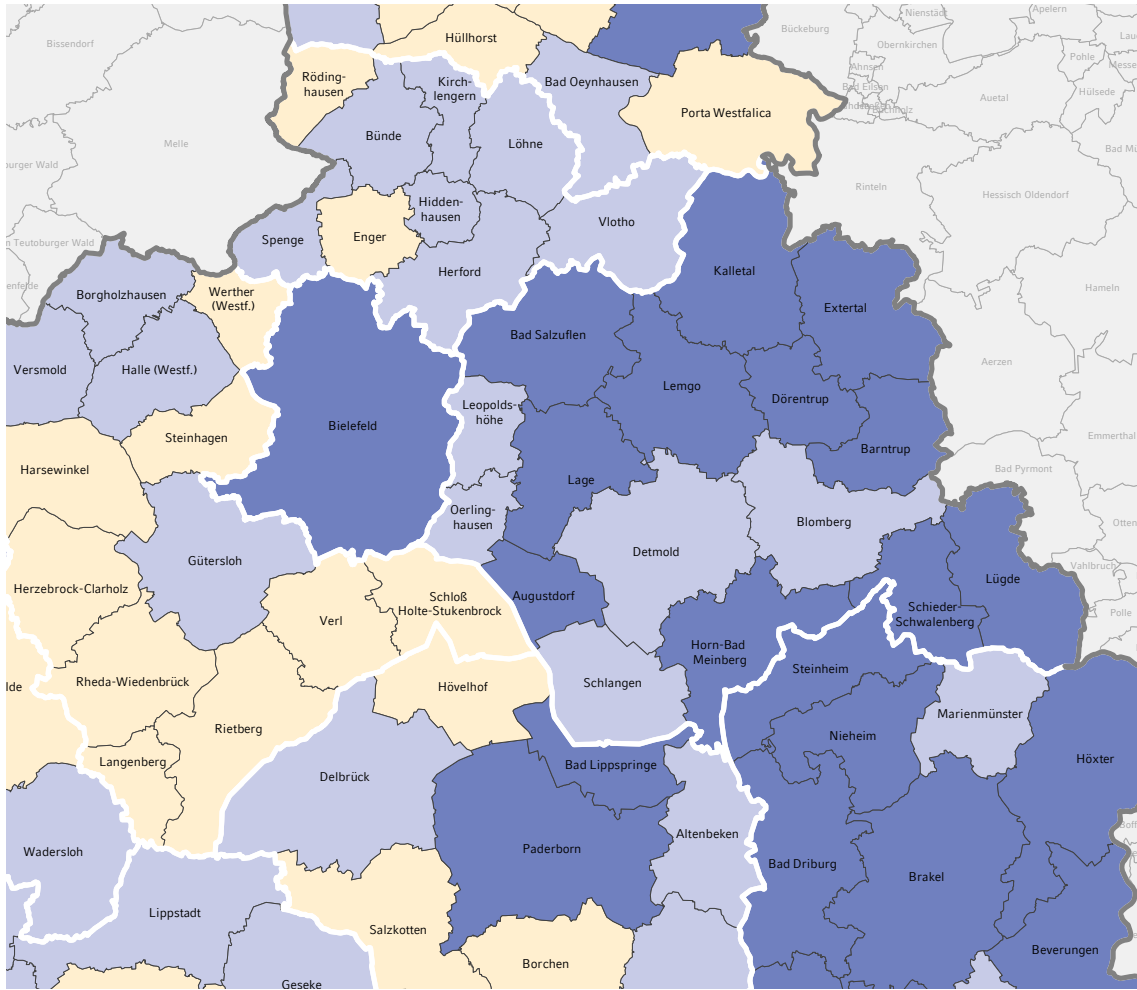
Bissendorf
Hüllhorst
Bückeburg
Nienstädt
Apelern
Obernkirchen
Rödinghausen
Kirchlengern
Bad Oeynhausen
Ahnsen
Pohle
Messe
Bad Eilsen
Porta Westfalica
Auetal
Hülsede
Melle
Bünde
Löhne
Bad M
Teutoburger Wald
Hiddenhausen
Rinteln
Hessisch Oldendorf
Vlotho
Teutoburger Wald
Spenge
Enger
Herford
Kalletal
Borgholzhausen
Werther (Westf.)
Extertal
Hameln
Bad Salzuflen
Versmold
Halle (Westf.)
Lemgo
Aerzen
Leopoldshöhe
Dörentrup
Bielefeld
Steinhagen
Emmerthal
Barntrup
Harsewinkel
Lage
Bad Pyrmont
Oerlinghausen
Blomberg
Detmold
Gütersloh
Otten
Vahlbruch
Herzebrock-Clarholz
Augustdorf
Lügde
Schloß Holte-Stukenbrock
Schieder-Schwalenberg
Polle
Verl
Horn-Bad Meinberg
Steinheim
Schlangen
Rheda-Wiedenbrück
Hövelhof
lde
Marienmünster
Rietberg
Nieheim
Höxter
Langenberg
Bad Lippspringe
Delbrück
Altenbeken
Wadersloh
Paderborn
Bad Driburg
Brakel
Lippstadt
Salzkotten
Beverungen
Borchen
Geseke